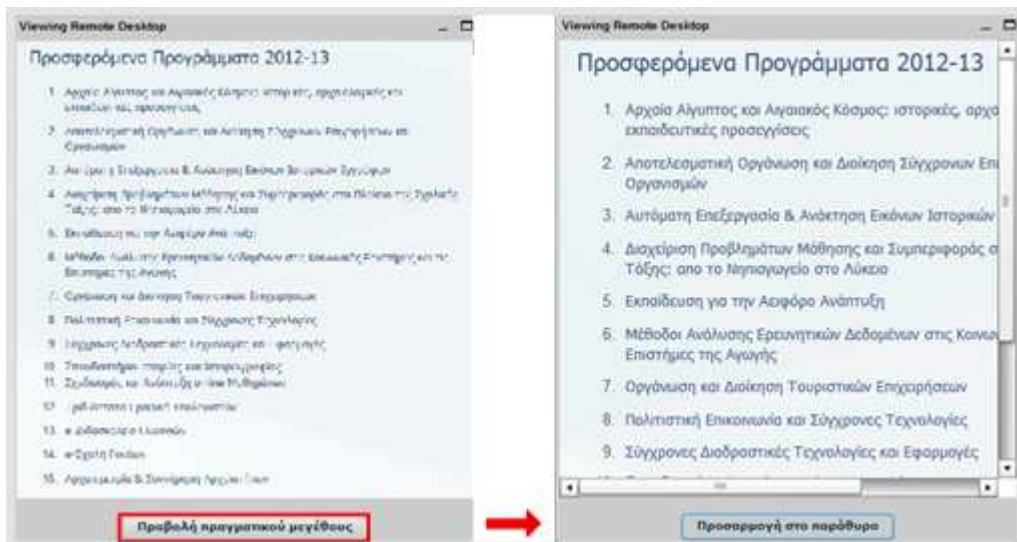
Viewing Remote Desktop

Προσφερόμενα Προγράμματα 2012-13

1. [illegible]
2. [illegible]
3. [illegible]
4. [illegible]
5. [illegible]
6. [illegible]
7. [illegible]
8. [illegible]
9. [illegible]
10. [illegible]
11. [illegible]
12. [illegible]
13. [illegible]
14. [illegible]
15. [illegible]

Προβολή πραγματικού μεγέθους

Viewing Remote Desktop

Προσφερόμενα Προγράμματα 2012-13

1. Αρχαία Αίγυπτος και Αιγαιακός Κόσμος: ιστορικές, αρχα εκπαιδευτικές προσεγγίσεις
2. Αποτελεσματική Οργάνωση και Διοίκηση Σύγχρονων Επ Οργανισμών
3. Αυτόματη Επεξεργασία & Ανάκτηση Εικόνων Ιστορικών
4. Διαχείριση Προβλημάτων Μάθησης και Συμπεριφοράς σ Τάξης: απο το Νηπιαγωγείο στο Λύκειο
5. Εκπαίδευση για την Αειφόρο Ανάπτυξη
6. Μέθοδοι Ανάλυσης Ερευνητικών Δεδομένων στις Κοινω Επιστήμες της Αγωγής
7. Οργάνωση και Διοίκηση Τουριστικών Επιχειρήσεων
8. Πολιτιστική Επικοινωνία και Σύγχρονες Τεχνολογίες
9. Σύγχρονες Διαδραστικές Τεχνολογίες και Εφαρμογές

Προσαρμογή στο παράθυρο